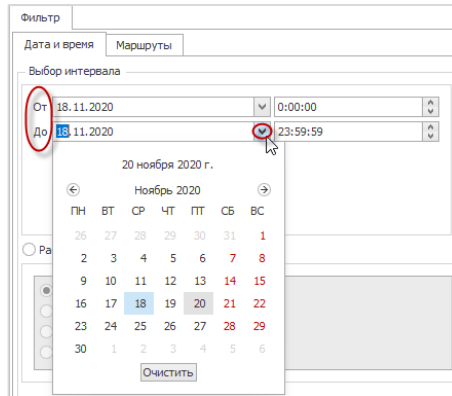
Фильтр

Дата и время | Маршруты

Выбор интервала

От 18.11.2020 0:00:00

До 18.11.2020 23:59:59

20 ноября 2020 г.

Ноябрь 2020

| ПН | ВТ | СР | ЧТ | ПТ | СБ | ВС |
|---|---|---|---|---|---|---|
| 26 | 27 | 28 | 29 | 30 | 31 | 1 |
| 2 | 3 | 4 | 5 | 6 | 7 | 8 |
| 9 | 10 | 11 | 12 | 13 | 14 | 15 |
| 16 | 17 | 18 | 19 | 20 | 21 | 22 |
| 23 | 24 | 25 | 26 | 27 | 28 | 29 |
| 30 | 1 | 2 | 3 | 4 | 5 | 6 |

Очистить

Ра